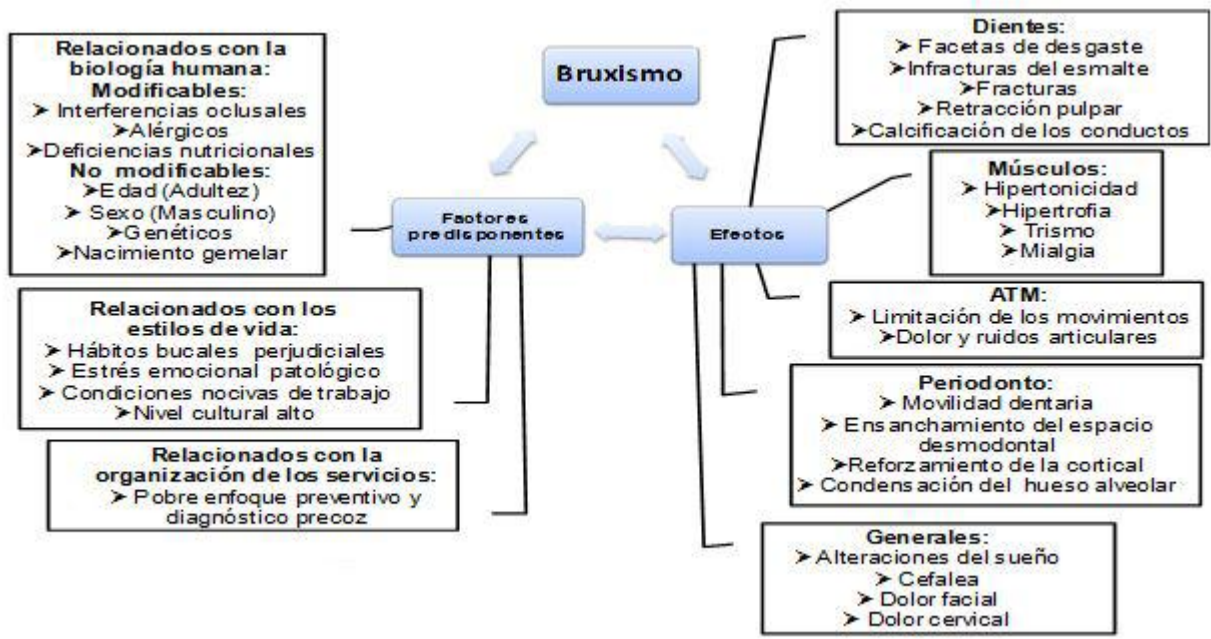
Bruxismo

Relacionados con la biología humana:
Modificables:
➤ Interferencias oclusales
➤Alérgicos
➤Deficiencias nutricionales
No modificables:
➤Edad (Adultez)
➤ Sexo (Masculino)
➤Genéticos
➤Nacimiento gemelar

Relacionados con los estilos de vida:
➤ Hábitos bucales perjudiciales
➤ Estrés emocional patológico
➤ Condiciones nocivas de trabajo
➤Nivel cultural alto

Relacionados con la organización de los servicios:
➤ Pobre enfoque preventivo y diagnóstico precoz

Factores predisponentes

Efectos

Dientes:
➤ Facetas de desgaste
➤Infracturas del esmalte
➤Fracturas
➤Retracción pulpar
➤Calcificación de los conductos

Músculos:
➤ Hipertonicidad
➤Hipertrofia
➤ Trismo
➤Mialgia

ATM:
➤ Limitación de los movimientos
➤Dolor y ruidos articulares

Periodonto:
➤ Movilidad dentaria
➤ Ensanchamiento del espacio desmodontal
➤Reforzamiento de la cortical
➤ Condensación del hueso alveolar

Generales:
➤ Alteraciones del sueño
➤ Cefalea
➤ Dolor facial
➤ Dolor cervical